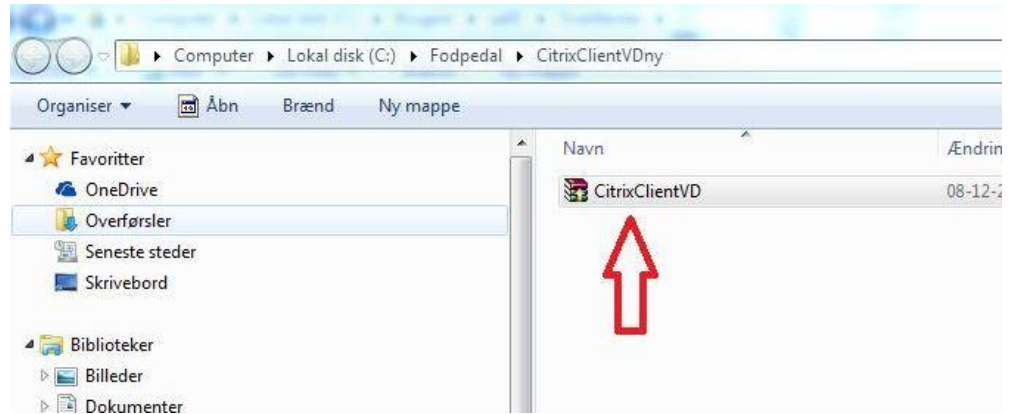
▸ Computer ▸ Lokal disk (C:) ▸ Fodpedal ▸ CitrixClientVDny

Organiser ▾ Åbn Brænd Ny mappe

Favoritter
OneDrive
Overførsler
Seneste steder
Skrivebord

Biblioteker
Billeder
Dokumenter

Navn
Ændrin

CitrixClientVD
08-12-2